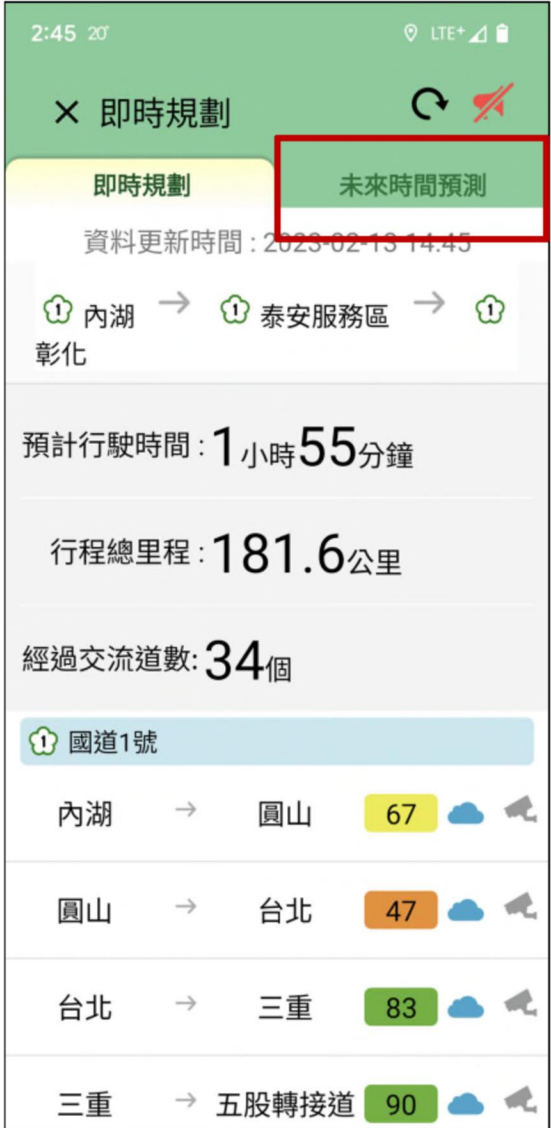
2:45 20° LTE+

× 即時規劃

即時規劃

未來時間預測

資料更新時間：2023-02-13 14:45

1 內湖 → 1 泰安服務區 → 1 彰化

預計行駛時間：1小時55分鐘

行程總里程：181.6公里

經過交流道數：34個

1 國道1號

| | | | |
|---|---|---|---|
| 內湖 | → | 圓山 | 67 |
| 圓山 | → | 台北 | 47 |
| 台北 | → | 三重 | 83 |
| 三重 | → | 五股轉接道 | 90 |